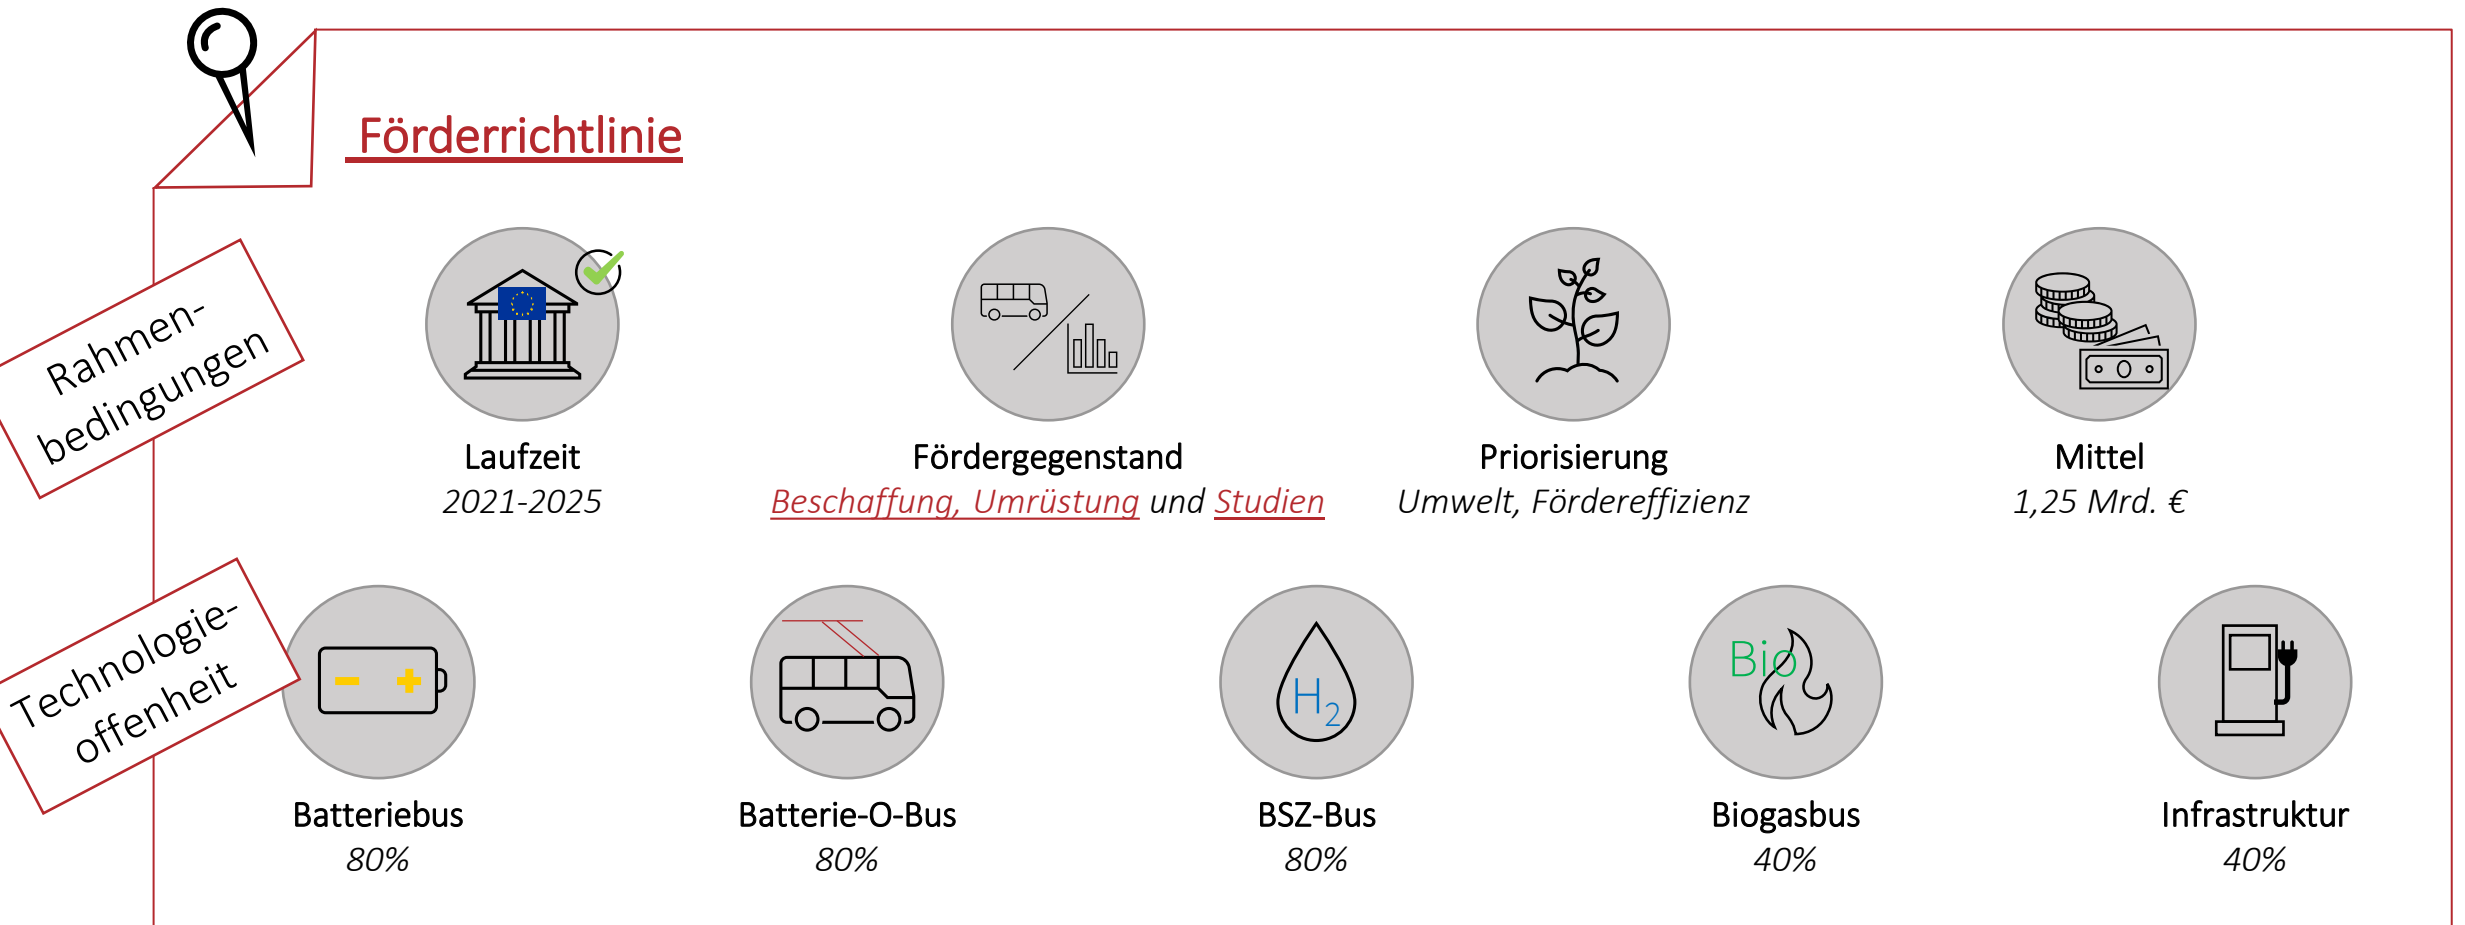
Förderrichtlinie

Rahmenbedingungen

Laufzeit
2021-2025

Fördergegenstand
Beschaffung, Umrüstung und Studien

Priorisierung
Umwelt, Fördereffizienz

Mittel
1,25 Mrd. €

Technologieoffenheit

Batteriebus
80%

Batterie-O-Bus
80%

$H_2$

BSZ-Bus
80%

Bio

Biogasbus
40%

Infrastruktur
40%